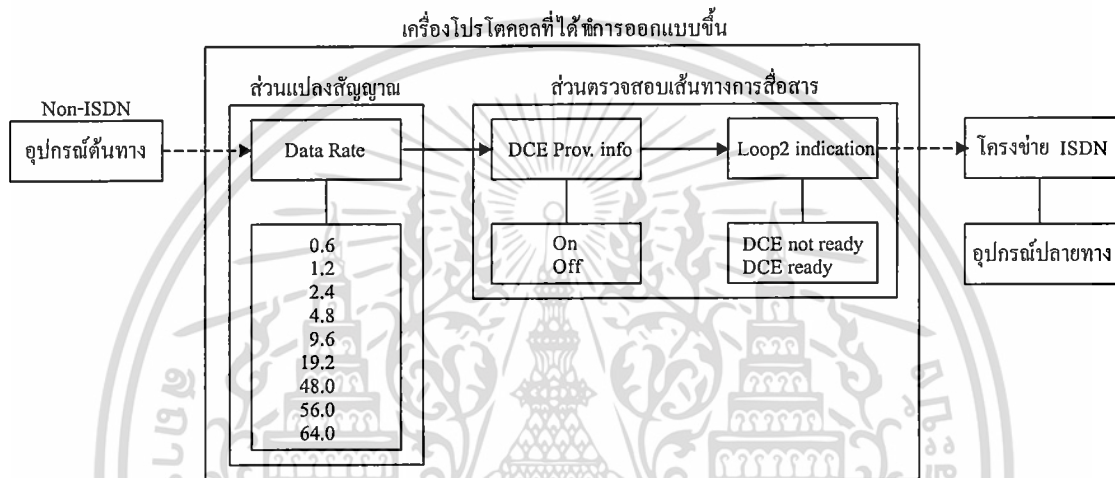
เครื่องโปรโตคอลที่ได้ทำการออกแบบขึ้น

Non-ISDN

อุปกรณ์ต้นทาง

ส่วนแปลงสัญญาณ

Data Rate

0.6
1.2
2.4
4.8
9.6
19.2
48.0
56.0
64.0

ส่วนตรวจสอบเส้นทางการสื่อสาร

DCE Prov. info

On
Off

Loop2 indication

DCE not ready
DCE ready

โครงข่าย ISDN

อุปกรณ์ปลายทาง